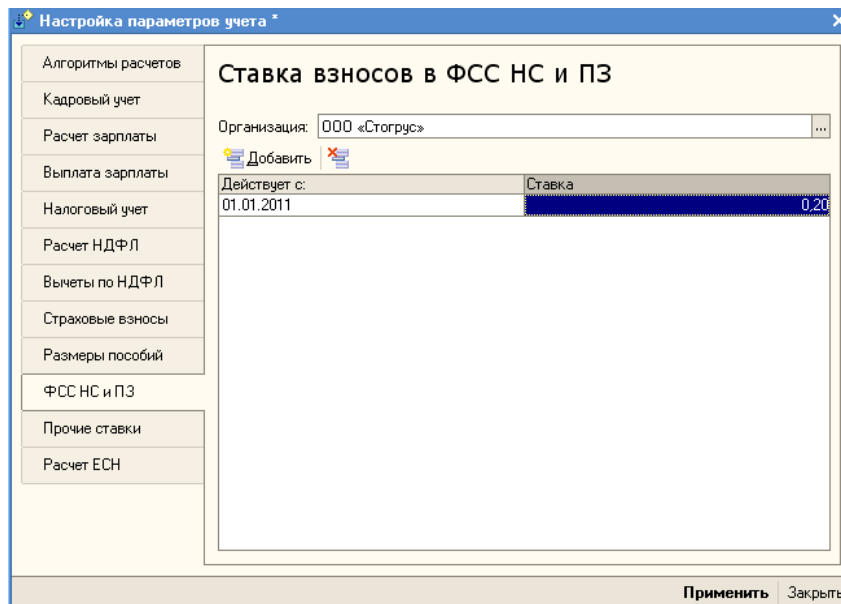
Настройка параметров учета *

Алгоритмы расчетов
Кадровый учет
Расчет зарплаты
Выплата зарплаты
Налоговый учет
Расчет НДФЛ
Вычеты по НДФЛ
Страховые взносы
Размеры пособий
ФСС НС и ПЗ
Прочие ставки
Расчет ЕСН

Ставка взносов в ФСС НС и ПЗ

Организация: ООО «Стогрус» ...

Добавить

| Действует с: | Ставка |
|---|---|
| 01.01.2011 | 0,20 |

Применить Закрыть